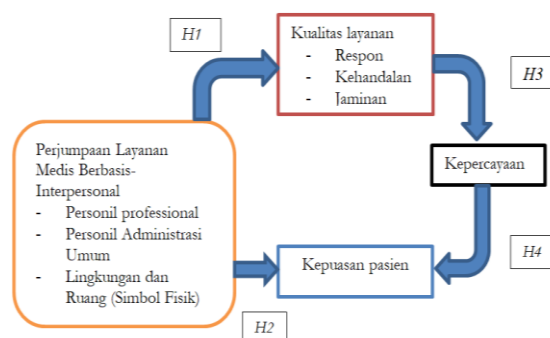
H1

Kualitas layanan
- Respon
- Kehandalan
- Jaminan

H3

Perjumpaan Layanan Medis Berbasis-Interpersonal
- Personil professional
- Personil Administrasi Umum
- Lingkungan dan Ruang (Simbol Fisik)

Kepercayaan

H4

Kepuasan pasien

H2